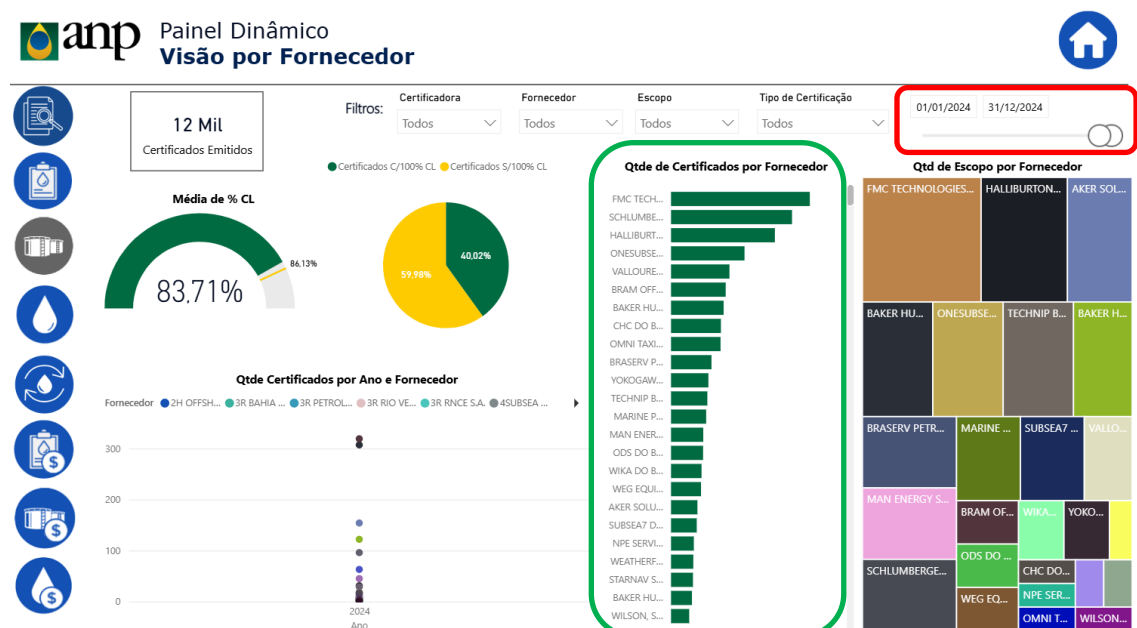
anp

Painel Dinâmico
Visão por Fornecedor

Filtros:

Certificadora
Todos

Fornecedor
Todos

Escopo
Todos

Tipo de Certificação
Todos

01/01/2024
31/12/2024

12 Mil
Certificados Emitidos

Certificados C/100% CL
Certificados S/100% CL

Média de % CL

86,13%

83,71%

59,98%

40,02%

Qtde de Certificados por Fornecedor

FMC TECH...
SCHLUMBE...
HALLIBURT...
ONESUBSE...
VALLOURE...
BRAM OFF...
BAKER HU...
CHC DO B...
OMNI TAXI...
BRASERV P...
YOKOGAW...
TECHNIP B...
MARINE P...
MAN ENER...
ODS DO B...
WIKA DO B...
WEG EQUI...
AKER SOLU...
SUBSEA7 D...
NPE SERVI...
WEATHERF...
STARNAV S...
BAKER HU...
WILSON, S...

Qtd de Escopo por Fornecedor

FMC TECHNOLOGIES...
HALLIBURTON...
AKER SOL...
BAKER HU...
ONESUBSE...
TECHNIP B...
BAKER H...
BRASERV PETR...
MARINE ...
SUBSEA7 ...
VALLO...
MAN ENERGY S...
BRAM OF...
WIKA...
YOKO...
ODS DO ...
SCHLUMBERGE...
CHC DO...
WEG EQ...
NPE SER...
OMNI T...
WILSON...

Qtde Certificados por Ano e Fornecedor

Fornecedor
2H OFFSH...
3R BAHIA ...
3R PETROL...
3R RIO VE...
3R RNCE S.A.
4SUBSEA ...

300
200
100
0

2024
Ano